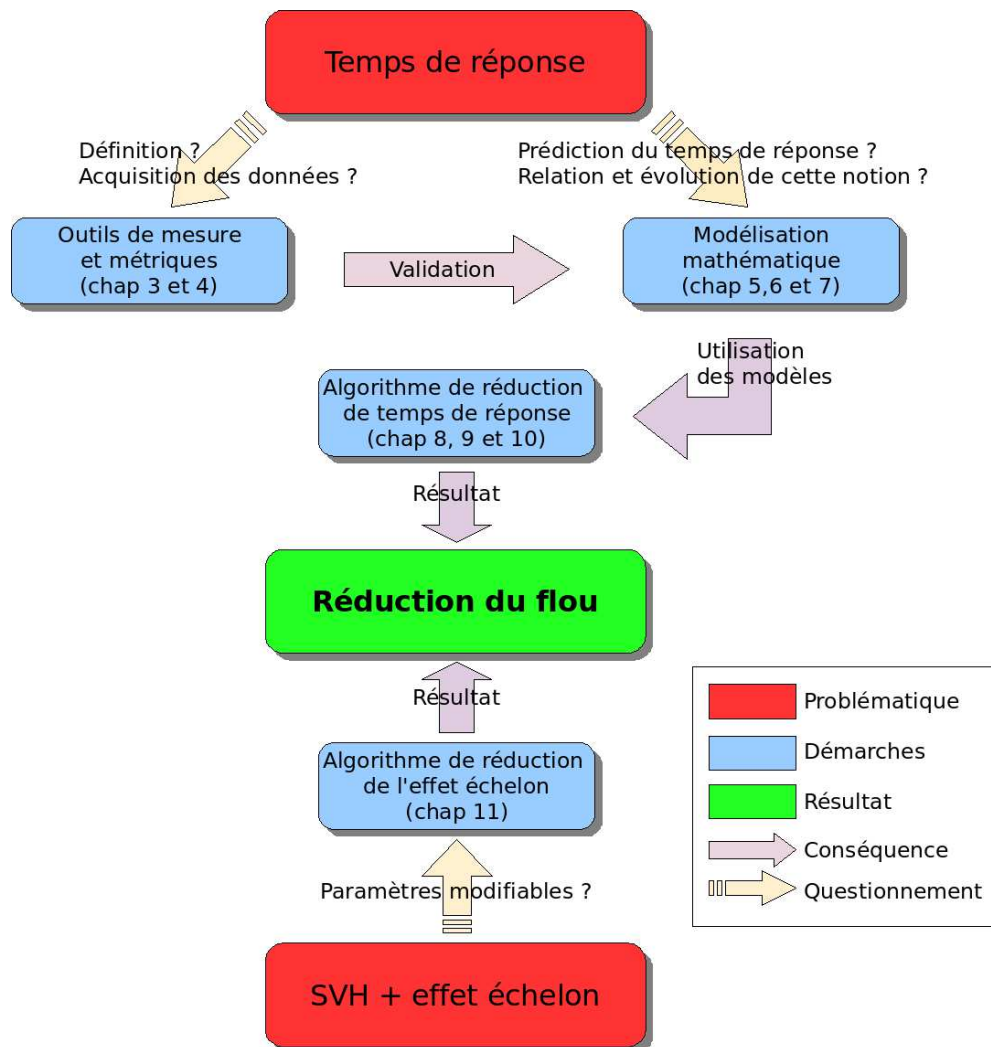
Temps de réponse

Définition ?
Acquisition des données ?

Prédiction du temps de réponse ?
Relation et évolution de cette notion ?

Outils de mesure et métriques (chap 3 et 4)

Validation

Modélisation mathématique (chap 5,6 et 7)

Utilisation des modèles

Algorithme de réduction de temps de réponse (chap 8, 9 et 10)

Résultat

Réduction du flou

Résultat

Algorithme de réduction de l'effet échelon (chap 11)

Paramètres modifiables ?

SVH + effet échelon

Problématique
Démarches
Résultat
Conséquence
Questionnement